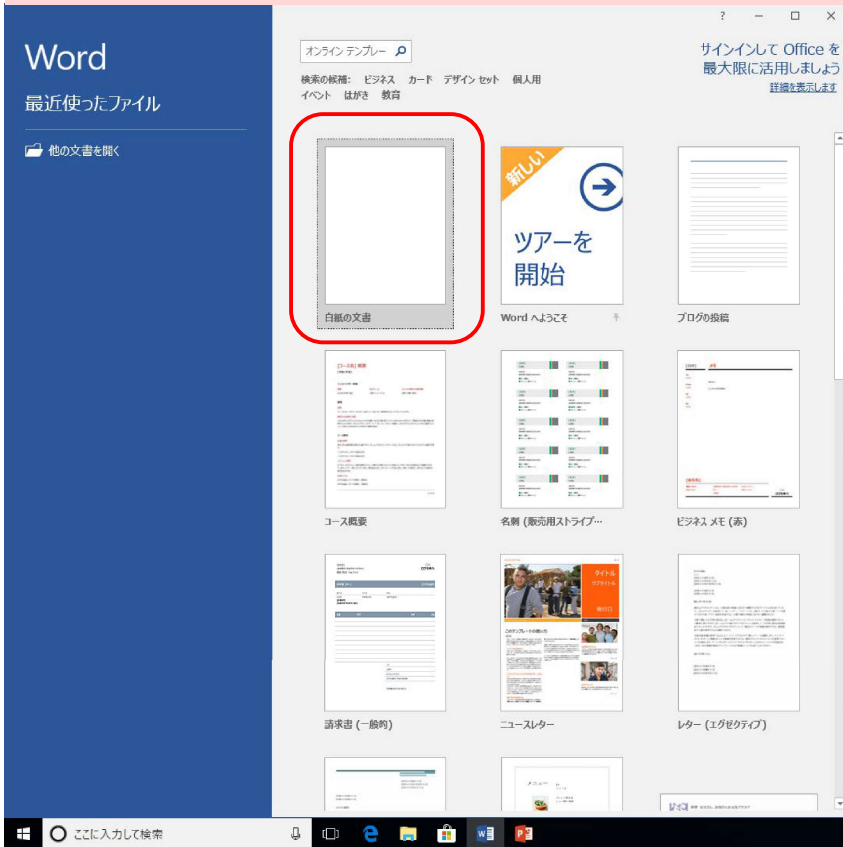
Word

最近使ったファイル

他の文書を開く

オンライン テンプレー

検索の候補: ビジネス カード デザイン セット 個人用 イベント はがき 教育

サインインして Office を最大限に活用しましょう
詳細を表示します

? — □ ×

白紙の文書

新しい
ツアーを開始
Word へようこそ

ブログの投稿

コース概要

名刺 (販売用ストライプ…

ビジネス メモ (赤)

請求書 (一般的)

タイトル
サブタイトル
ニュースレター

レター (エグゼクティブ)

ここに入力して検索